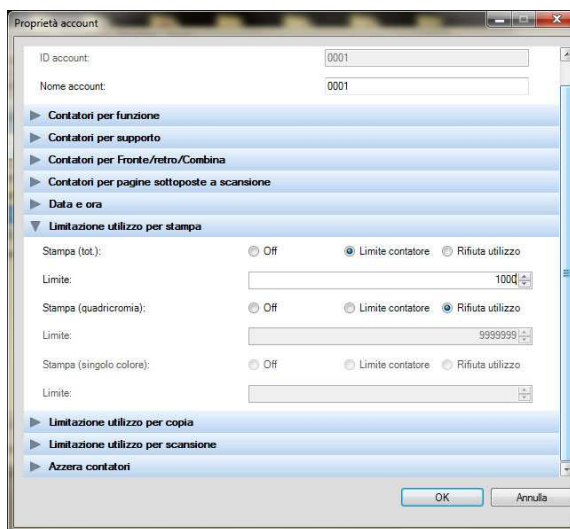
Proprietà account

ID account: 0001

Nome account: 0001

Contatori per funzione

Contatori per supporto

Contatori per Fronte/retro/Combina

Contatori per pagine sottoposte a scansione

Data e ora

Limitazione utilizzo per stampa

Stampa (tot.): Off Limite contatore Rifiuta utilizzo

Limite: 1000

Stampa (quadricromia): Off Limite contatore Rifiuta utilizzo

Limite: 9999999

Stampa (singolo colore): Off Limite contatore Rifiuta utilizzo

Limite:

Limitazione utilizzo per copia

Limitazione utilizzo per scansione

Azzera contatori

OK Annulla